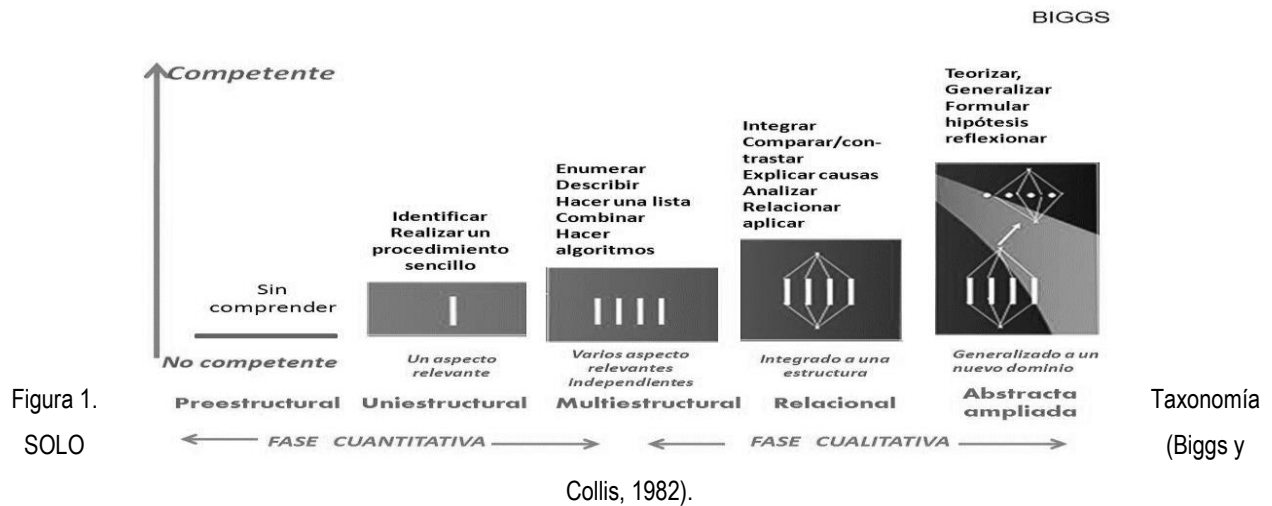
BIGGS

Competente

No competente

Sin comprender

Identificar Realizar un procedimiento sencillo

Enumerar Describir Hacer una lista Combinar Hacer algoritmos

Integrar Comparar/contrastar Explicar causas Analizar Relacionar aplicar

Teorizar, Generalizar Formular hipótesis reflexionar

Un aspecto relevante

Varios aspecto relevantes independientes

Integrado a una estructura

Generalizado a un nuevo dominio

Preestructural Uniestructural Multiestructural Relacional Abstracta ampliada

FASE CUANTITATIVA

FASE CUALITATIVA

Figura 1. Taxonomía SOLO (Biggs y Collis, 1982).